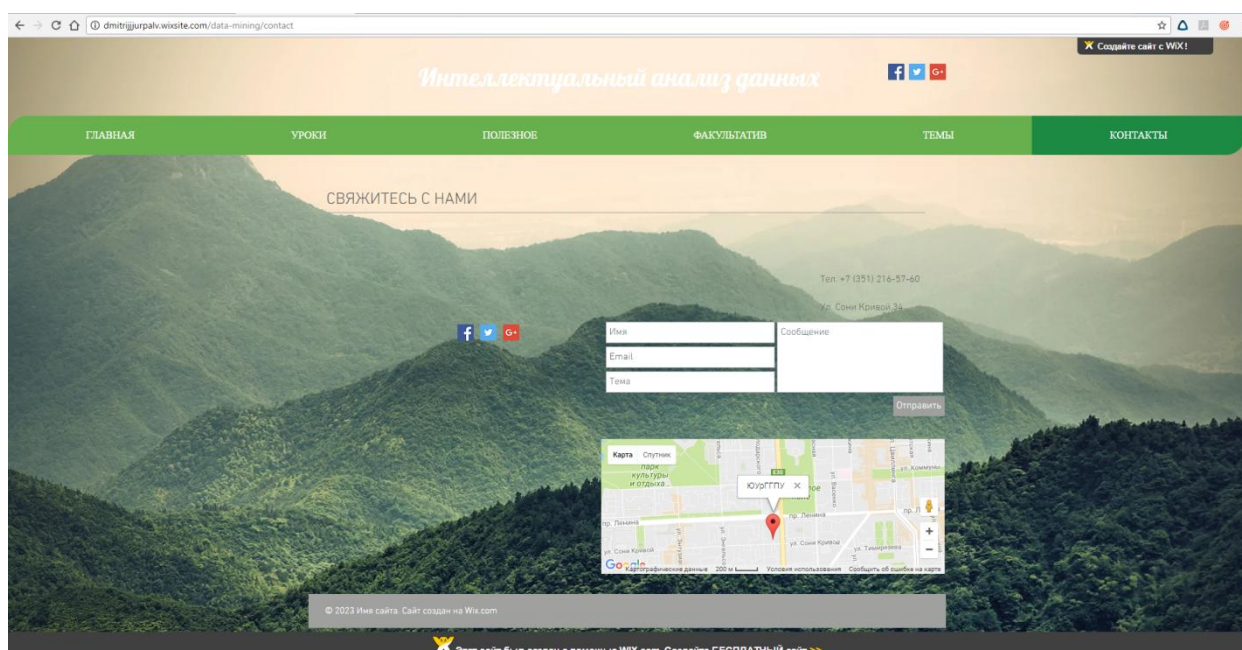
dmitrijjjurpalv.wixsite.com/data-mining/contact

Создайте сайт с WiX!

Интеллектуальный анализ данных

ГЛАВНАЯ
УРОКИ
ПОЛЕЗНОЕ
ФАКУЛЬТАТИВ
ТЕМЫ
КОНТАКТЫ

СВЯЖИТЕСЬ С НАМИ

Тел: +7 (351) 216-57-60

Ул. Сони Кривой 34

Имя
Email
Тема
Сообщение
Отправить

Карта Спутник
парк культуры и отдыха
ЮУрГГПУ
пр. Ленина
ул. Сони Кривой
ул. Тимирязева
ул. Коммуны
Google Картографические данные 200 м Условия использования Сообщить об ошибке на карте

© 2023 Имя сайта. Сайт создан на Wix.com

Этот сайт был создан с помощью WIX.com. Создайте БЕСПЛАТНЫЙ сайт >>